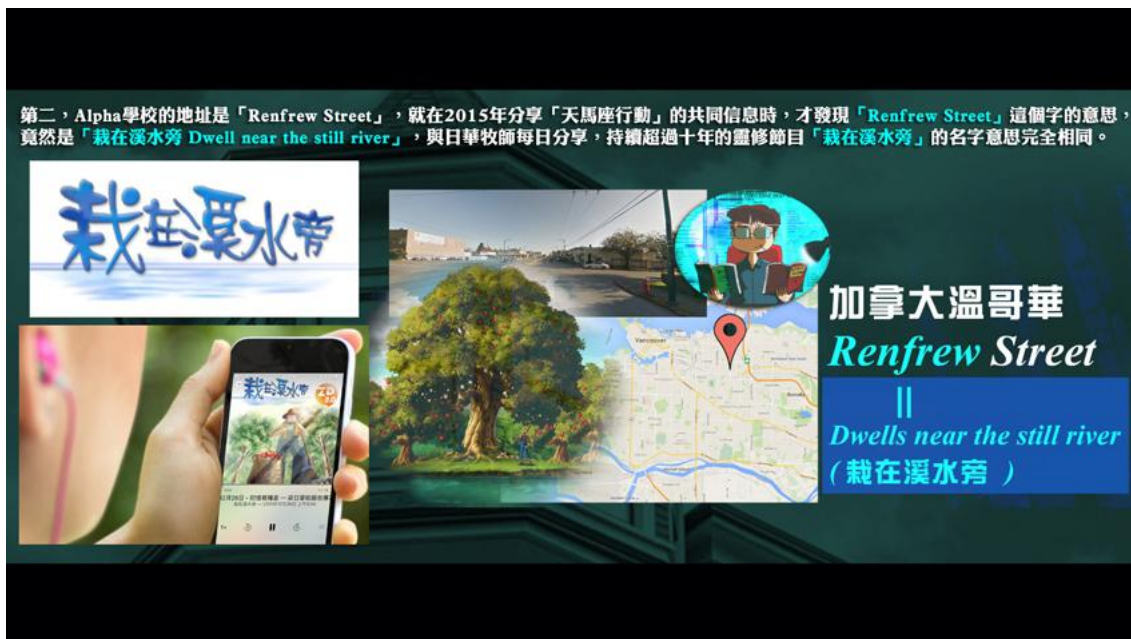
第二，Alpha學校的地址是「Renfrew Street」，就在2015年分享「天馬座行動」的共同信息時，才發現「Renfrew Street」這個字的意思，竟然是「栽在溪水旁 Dwell near the still river」，與日華牧師每日分享，持續超過十年的靈修節目「栽在溪水旁」的名字意思完全相同。

栽在溪水旁

栽在溪水旁

加拿大溫哥華

Renfrew Street

||

Dwells near the still river

(栽在溪水旁 )